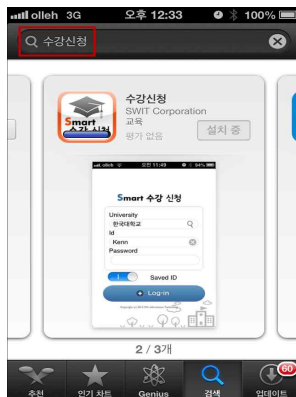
olleh 3G 오후 12:33 100%

수강신청

Smart 수강신청

수강신청
SWIT Corporation
교육
평가 없음
설치 중

olleh 오전 11:49 94%

Smart 수강 신청

University
한국대학교
Id
Kenn
Password

Saved ID

Log-in

2 / 3개

추천 인기 차트 Genius 검색 업데이트 60